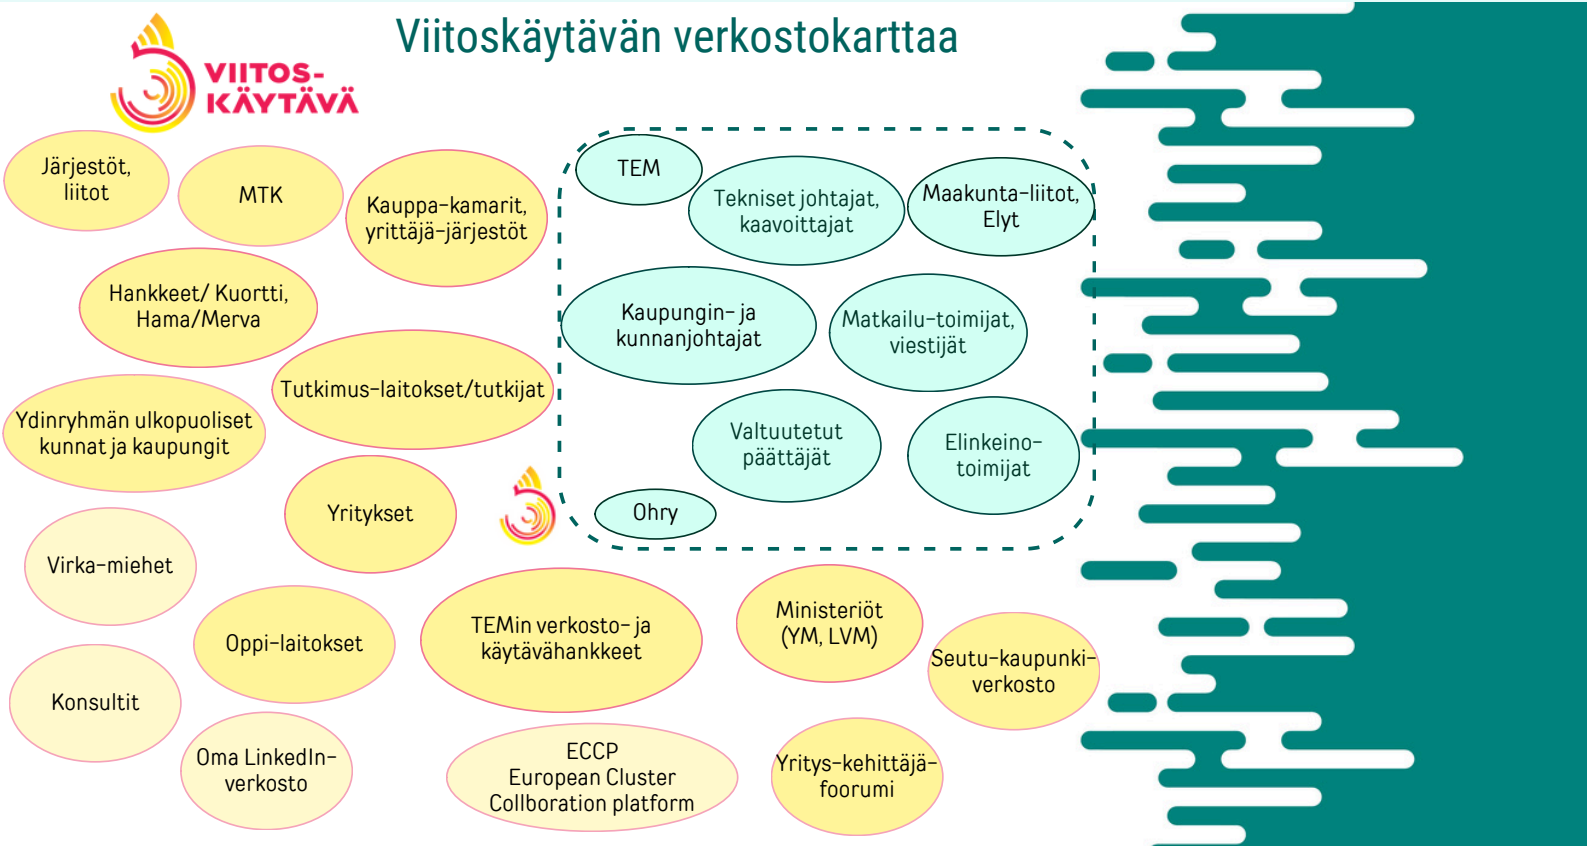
Viitoskäytävän verkostokarttaa

VIITOS-
KÄYTÄVÄ

Järjestöt, liitot

MTK

Kauppa-kamarit, yrittäjä-järjestöt

Hankkeet/ Kuortti, Hama/Merva

Tutkimus-laitokset/tutkijat

Ydinryhmän ulkopuoliset kunnat ja kaupungit

Yritykset

Virka-miehet

Oppi-laitokset

Konsultit

Oma LinkedIn-verkosto

TEM

Tekniset johtajat, kaavoittajat

Maakunta-liitot, Elyt

Kaupungin- ja kunnanjohtajat

Matkailu-toimijat, viestijät

Valtuutetut päättäjät

Elinkeino-toimijat

Ohry

TEMin verkosto- ja käytävähankkeet

Ministeriöt (YM, LVM)

Seutu-kaupunki-verkosto

ECCP
European Cluster Collboration platform

Yritys-kehittäjä-foorumi